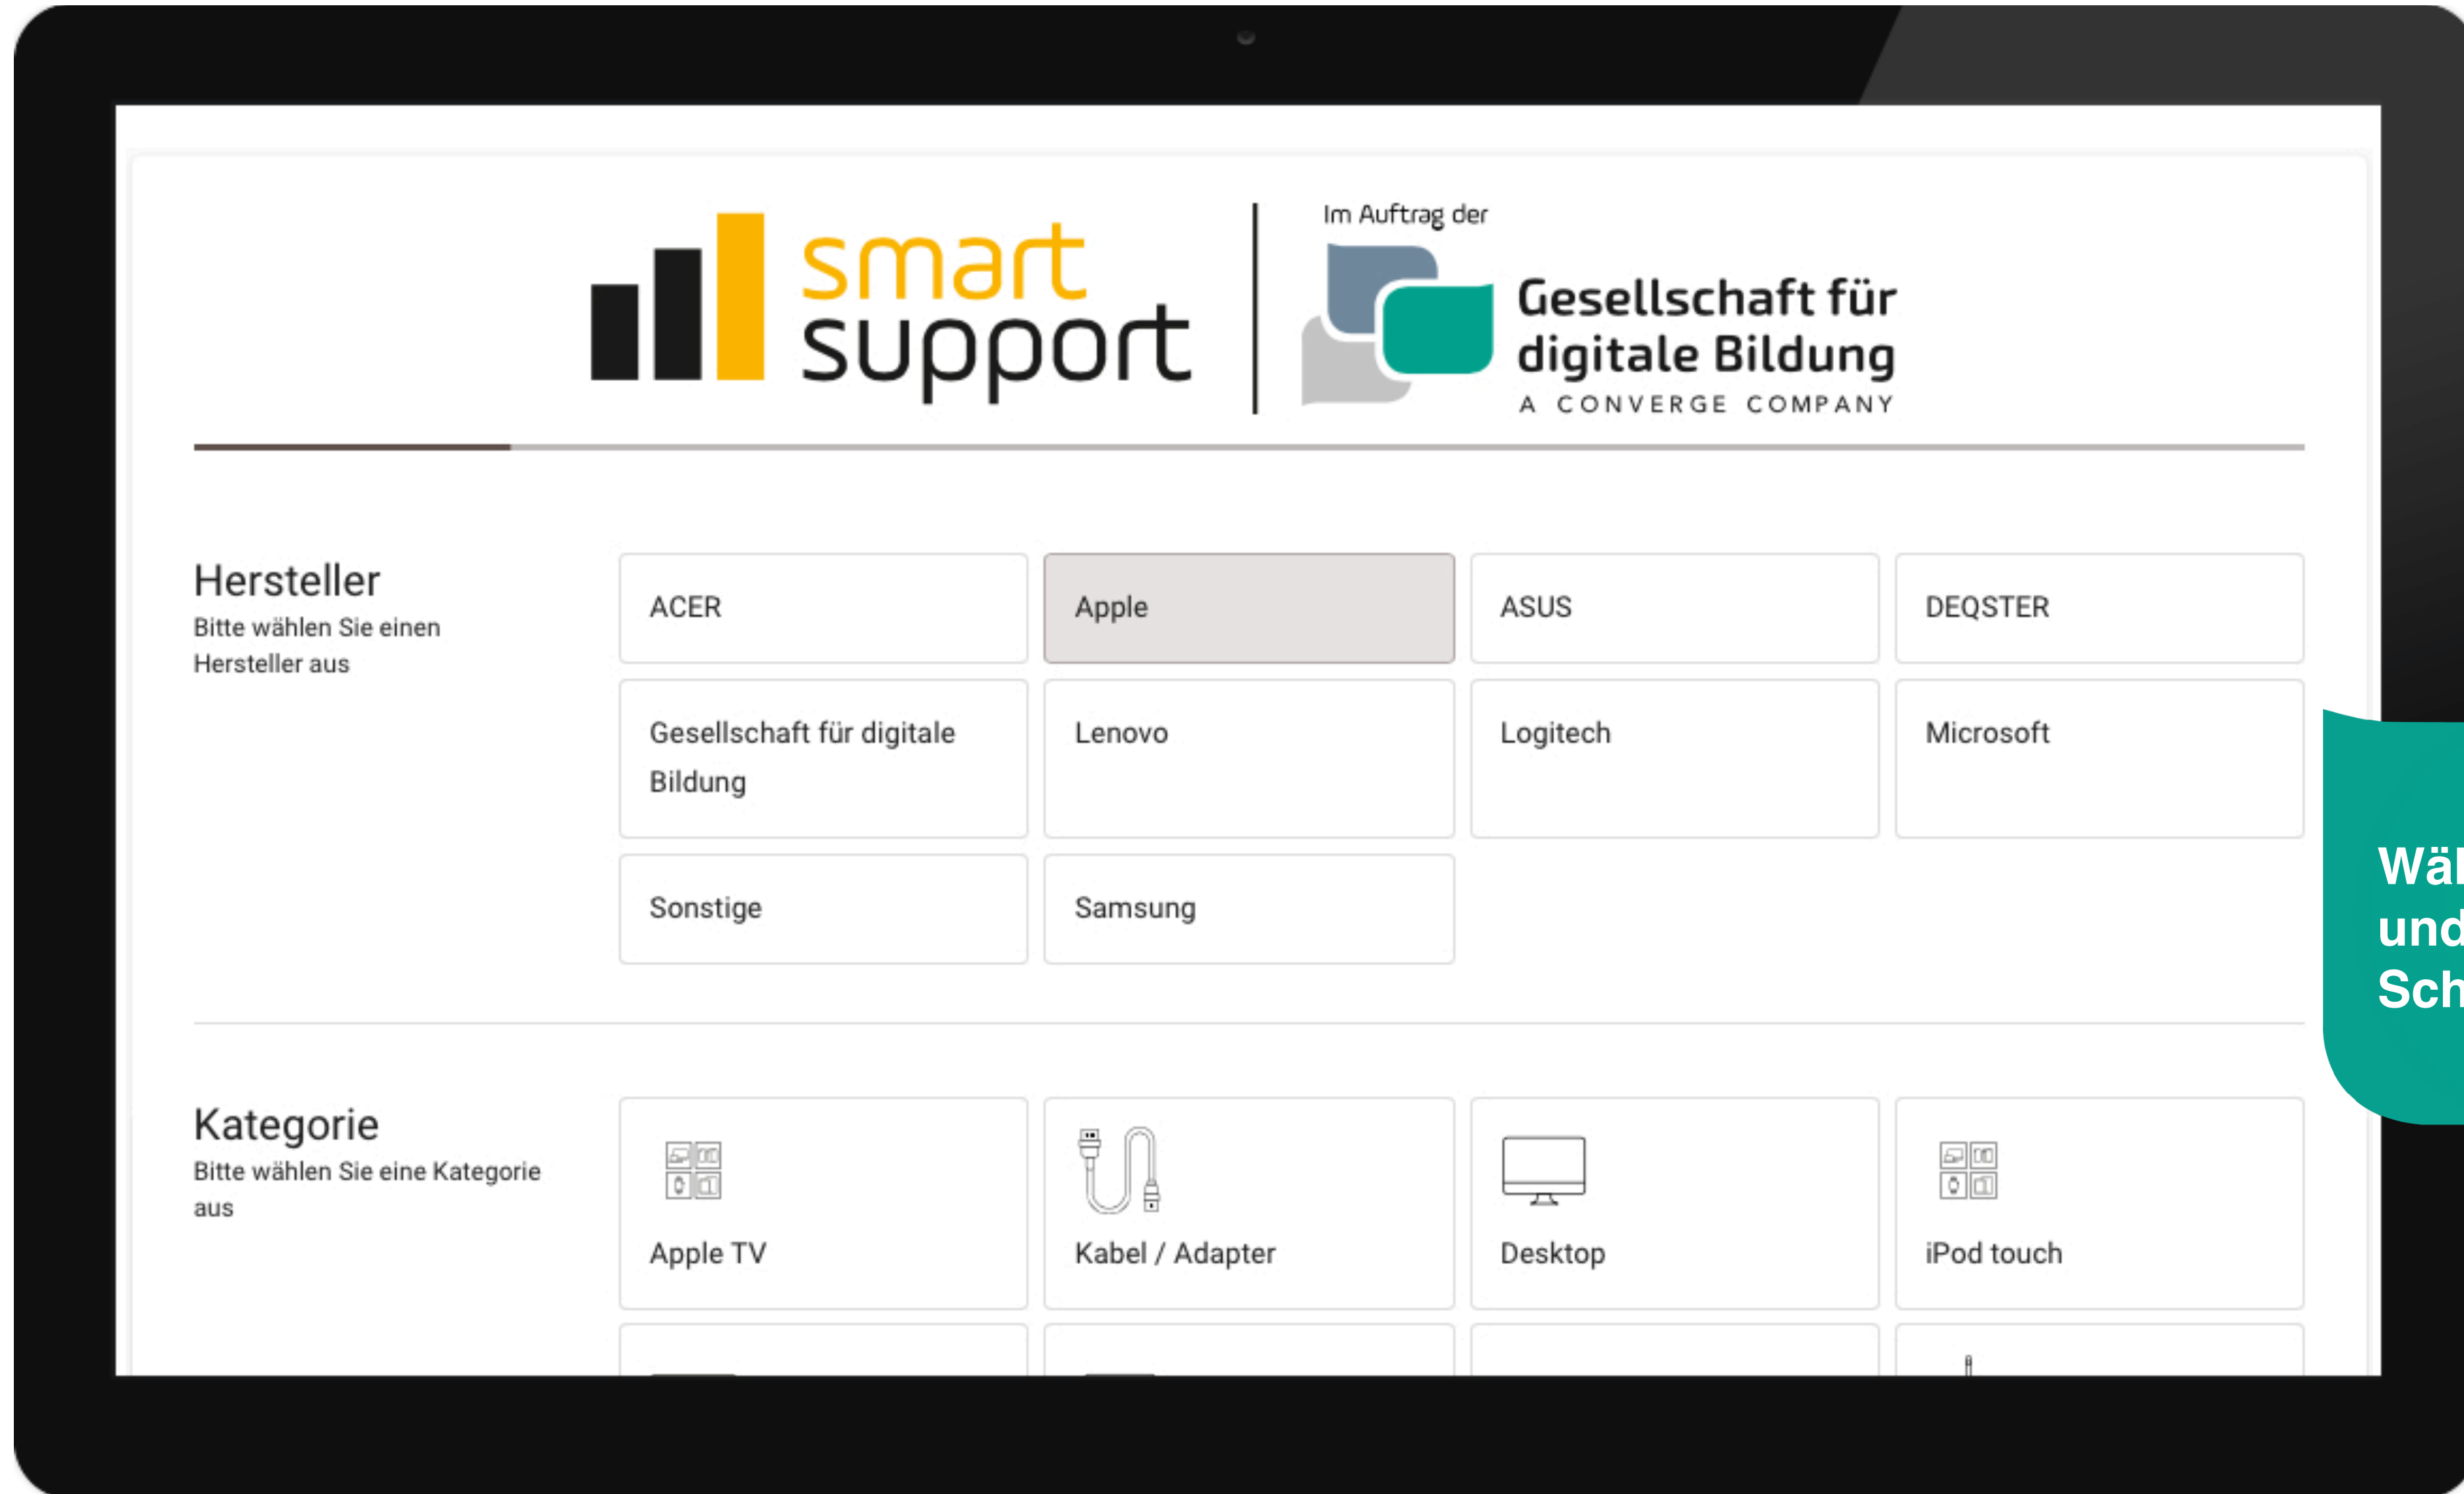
smart support

Im Auftrag der

Gesellschaft für digitale Bildung
A CONVERGE COMPANY

Hersteller
Bitte wählen Sie einen Hersteller aus

| ACER | Apple | ASUS | DEQSTER |
|---|---|---|---|
| Gesellschaft für digitale Bildung | Lenovo | Logitech | Microsoft |
| Sonstige | Samsung | | |

Kategorie
Bitte wählen Sie eine Kategorie aus

| Apple TV | Kabel / Adapter | Desktop | iPod touch |
|---|---|---|---|

Wä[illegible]
und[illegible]
Sch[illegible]